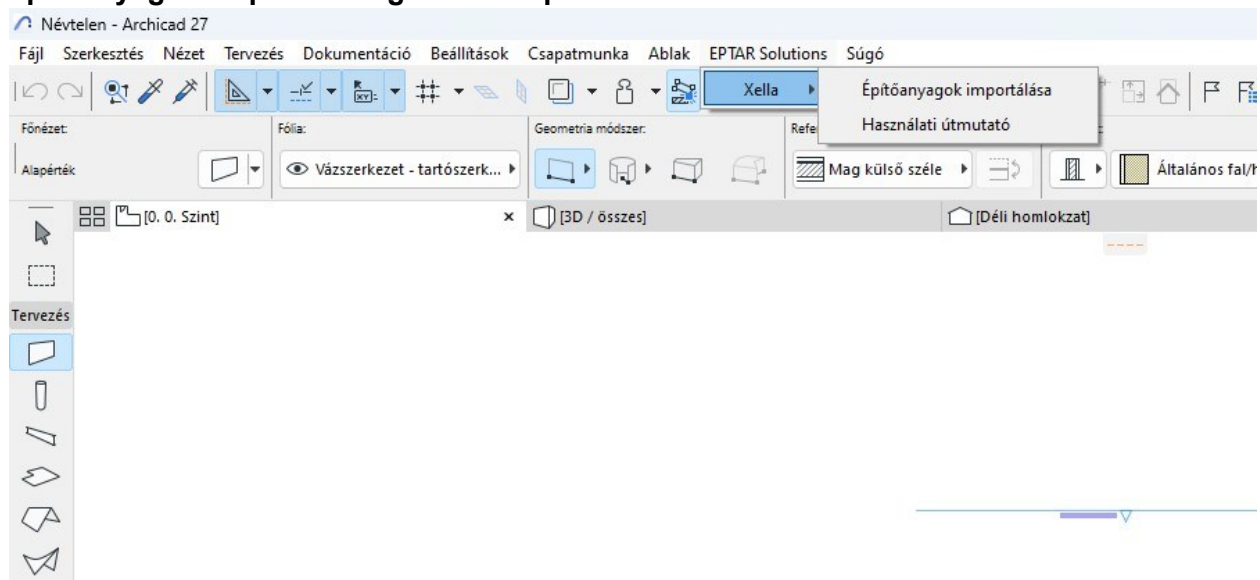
Névtelen - Archicad 27

Fájl Szerkesztés Nézet Tervezés Dokumentáció Beállítások Csapatmunka Ablak EPTAR Solutions Súgó

Xella

Építőanyagok importálása

Használati útmutató

Főnézet:

Alapérték

Fólia:

Vázszerkezet - tartószerk...

Geometria módszer:

Refe

Mag külső széle

Általános fal/

[0. 0. Szint]

×

[3D / összes]

[Déli homlokzat]

Tervezés